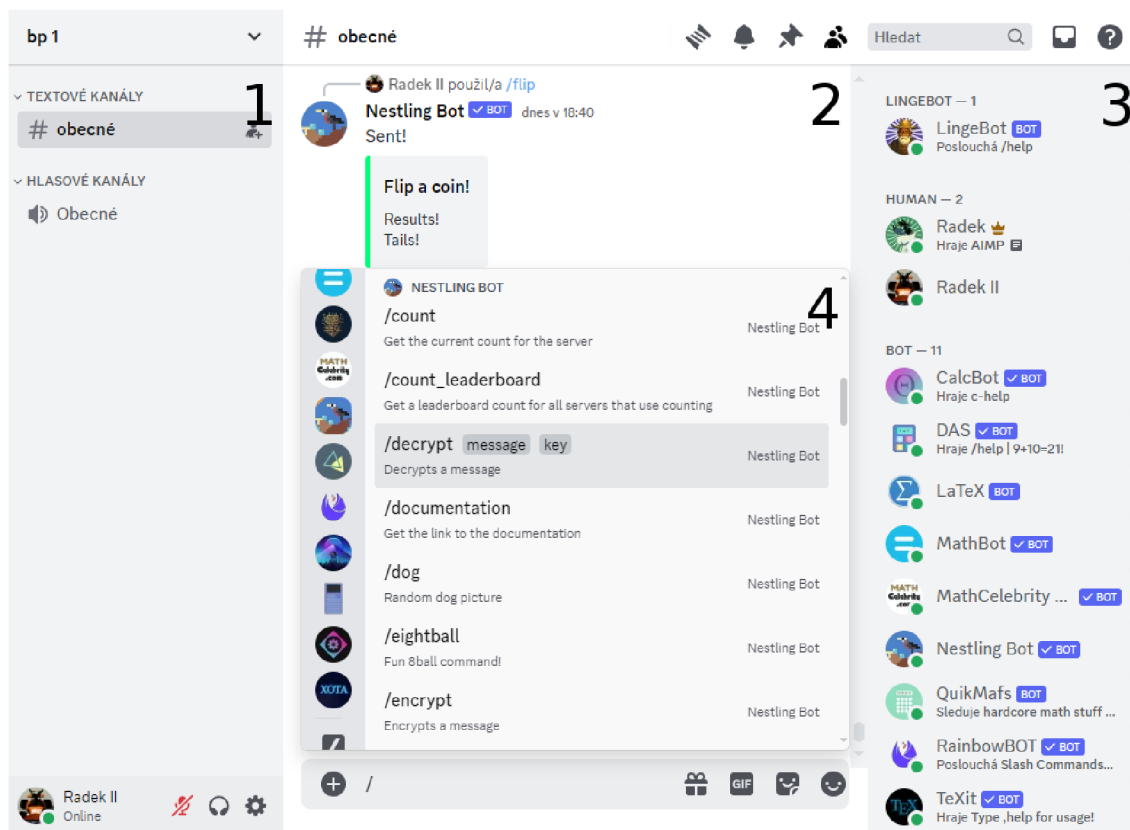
bp 1

TEXTOVÉ KANÁLY
# obecné
HLASOVÉ KANÁLY
Obecné

1

# obecné
Hledat

Radek II použil/a /flip
Nestling Bot ✓ BOT dnes v 18:40
Sent!

Flip a coin!
Results!
Tails!

2

NESTLING BOT
/count
Get the current count for the server
Nestling Bot
/count_leaderboard
Get a leaderboard count for all servers that use counting
Nestling Bot
/decrypt message key
Decrypts a message
Nestling Bot
/documentation
Get the link to the documentation
Nestling Bot
/dog
Random dog picture
Nestling Bot
/eightball
Fun 8ball command!
Nestling Bot
/encrypt
Encrypts a message
Nestling Bot

4

/

3

LINGEBOT — 1
LingeBot BOT
Poslouchá /help
HUMAN — 2
Radek
Hraje AIMP
Radek II
BOT — 11
CalcBot ✓ BOT
Hraje c-help
DAS ✓ BOT
Hraje /help | 9+10=21!
LaTeX BOT
MathBot ✓ BOT
MathCelebrity ... ✓ BOT
Nestling Bot ✓ BOT
QuikMafs BOT
Sleduje hardcore math stuff ...
RainbowBOT ✓ BOT
Poslouchá Slash Commands...
TeXit ✓ BOT
Hraje Type ,help for usage!

Radek II
Online